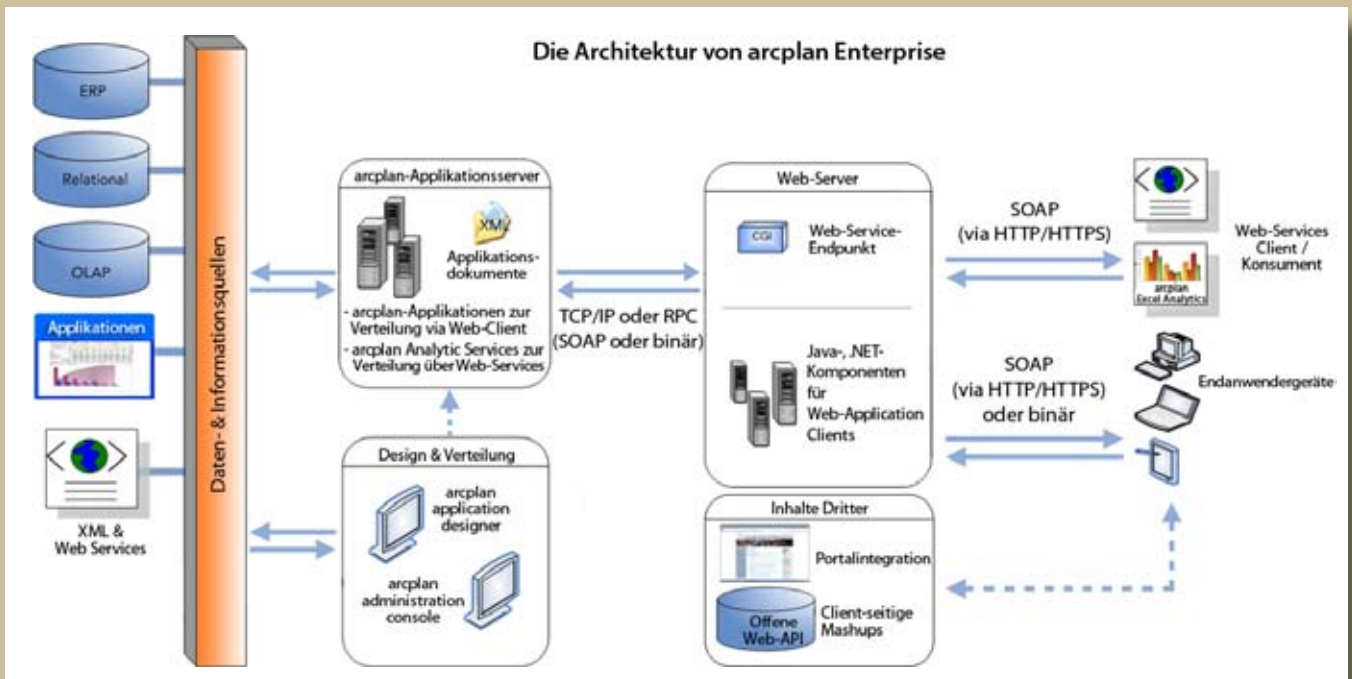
Die Architektur von arcplan Enterprise

ERP

Relational

OLAP

Applikationen

XML & Web Services

Daten- & Informationsquellen

arcplan-Applikationsserver

XML

Applikations-dokumente

- arcplan-Applikationen zur Verteilung via Web-Client
- arcplan Analytic Services zur Verteilung über Web-Services

Design & Verteilung

arcplan application designer

arcplan administration console

TCP/IP oder RPC (SOAP oder binär)

Web-Server

CGI

Web-Service-Endpunkt

Java-, .NET-Komponenten für Web-Application Clients

Inhalte Dritter

Portalintegration

Offene Web-API

Client-seitige Mashups

SOAP (via HTTP/HTTPS)

arcplan Excel Analytics

Web-Services Client / Konsument

SOAP (via HTTP/HTTPS) oder binär

Endanwendergeräte